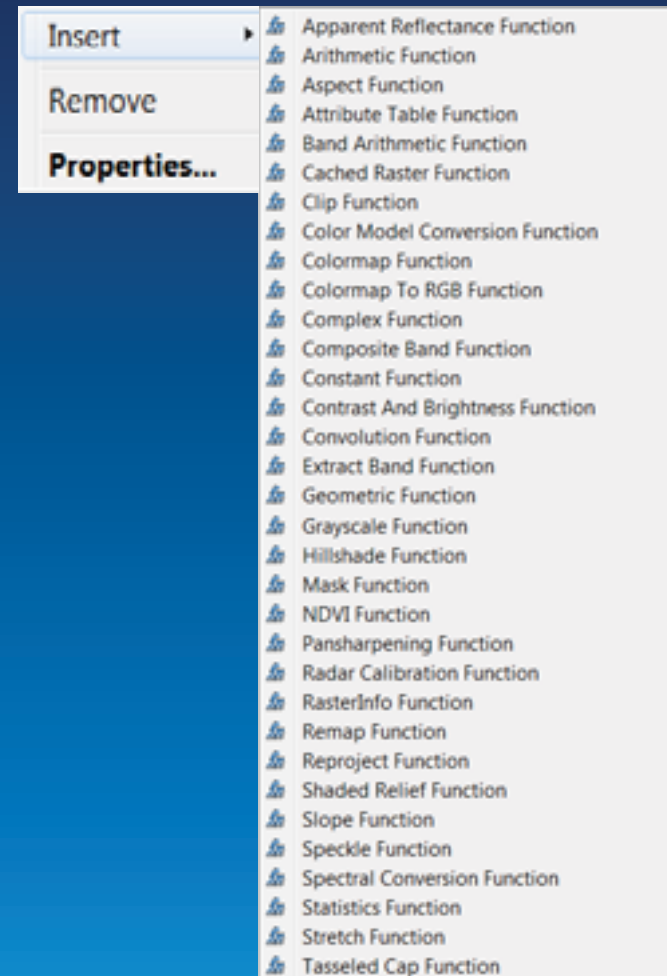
Insert
Remove
Properties...

Apparent Reflectance Function
Arithmetic Function
Aspect Function
Attribute Table Function
Band Arithmetic Function
Cached Raster Function
Clip Function
Color Model Conversion Function
Colormap Function
Colormap To RGB Function
Complex Function
Composite Band Function
Constant Function
Contrast And Brightness Function
Convolution Function
Extract Band Function
Geometric Function
Grayscale Function
Hillshade Function
Mask Function
NDVI Function
Pansharpening Function
Radar Calibration Function
RasterInfo Function
Remap Function
Reproject Function
Shaded Relief Function
Slope Function
Speckle Function
Spectral Conversion Function
Statistics Function
Stretch Function
Tasseled Cap Function